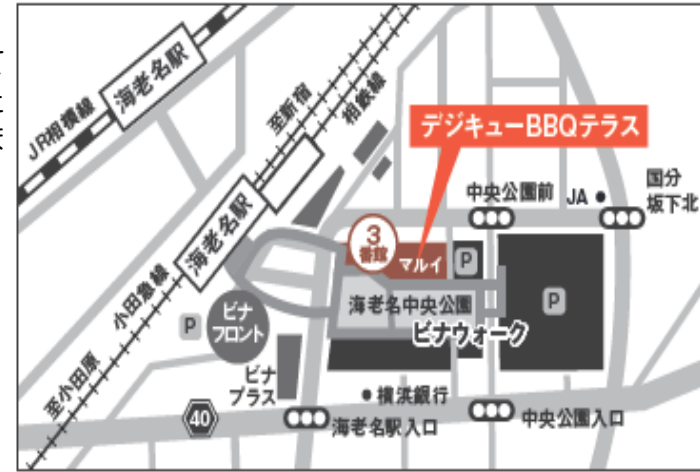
JR相模線
海老名駅
至新宿
相鉄線
デジキューBBQテラス
中央公園前
JA
国分坂下北
海老名駅
小田急線
3番館
マルイ
P
P
ビナフロント
P
海老名中央公園
ビナウォーク
至小田原
ビナプラス
横浜銀行
40
海老名駅入口
中央公園入口